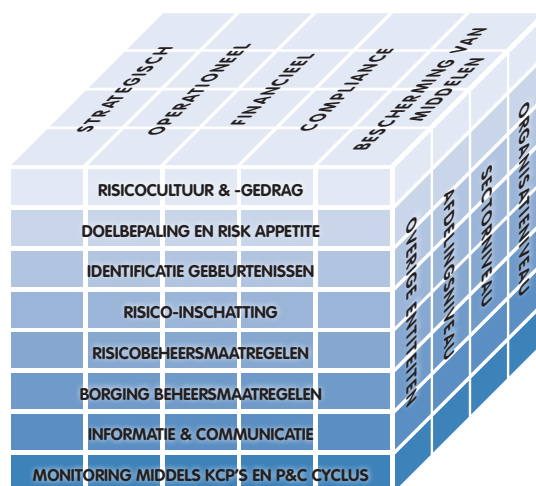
STRATEGISCH
OPERATIONEEL
FINANCIEEL
COMPLIANCE
BESCHERMING VAN MIDDELEN

RISICOCULTUUR & -GEDRAG
DOELBEPALING EN RISK APPETITE
IDENTIFICATIE GEBEURTENISSEN
RISICO-INSCHATTING
RISICOBEHEERSMAATREGELEN
BORGING BEHEERSMAATREGELEN
INFORMATIE & COMMUNICATIE
MONITORING MIDDELS KCP'S EN P&C CYCLUS

OVERIGE ENTITEITEN
AFDELINGSNIVEAU
SECTORNIVEAU
ORGANISATIENIVEAU